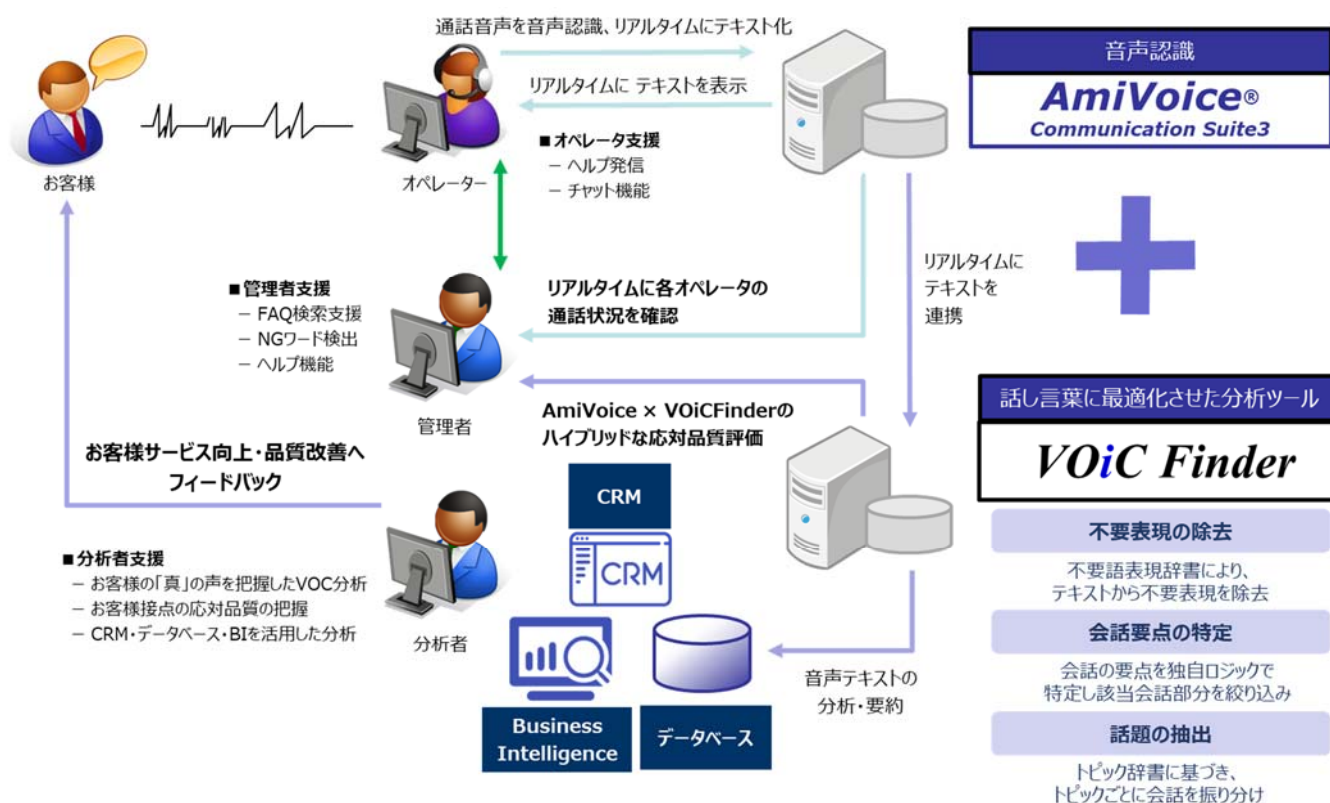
通話音声を音声認識、リアルタイムにテキスト化

リアルタイムに テキストを表示

お客様

オペレーター

■オペレータ支援
– ヘルプ発信
– チャット機能

音声認識

AmiVoice®
Communication Suite3

リアルタイムに
テキストを
連携

■管理者支援
– FAQ検索支援
– NGワード検出
– ヘルプ機能

リアルタイムに各オペレータの
通話状況を確認

管理者

AmiVoice × VOiCFinderの
ハイブリッドな応対品質評価

お客様サービス向上・品質改善へ
フィードバック

話し言葉に最適化させた分析ツール

VOiC Finder

CRM

CRM

■分析者支援
– お客様の「真」の声を把握したVOC分析
– お客様接点の応対品質の把握
– CRM・データベース・BIを活用した分析

分析者

Business Intelligence

データベース

音声テキストの
分析・要約

不要表現の除去

不要語表現辞書により、
テキストから不要表現を除去

会話要点の特定

会話の要点を独自ロジックで
特定し該当会話部分を絞り込み

話題の抽出

トピック辞書に基づき、
トピックごとに会話を振り分け